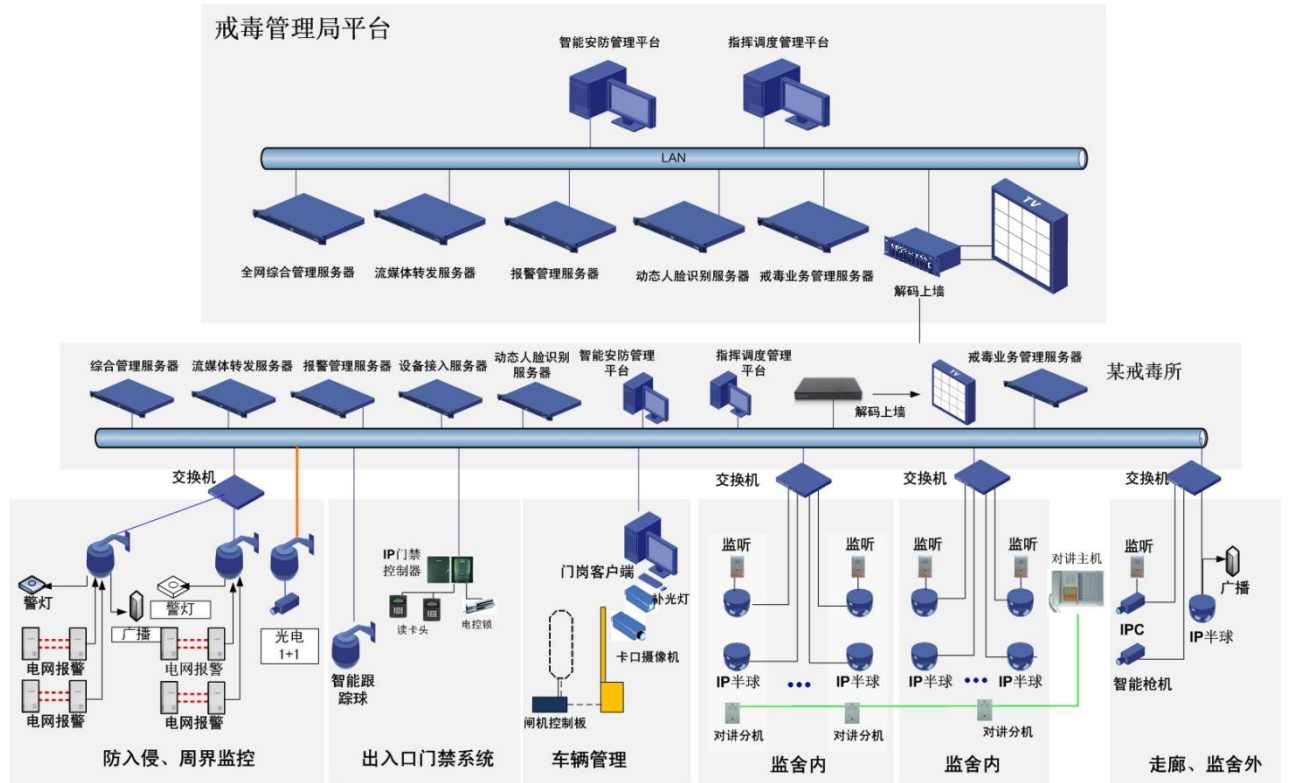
戒毒管理局平台

智能安防管理平台

指挥调度管理平台

LAN

全网综合管理服务器

流媒体转发服务器

报警管理服务器

动态人脸识别服务器

戒毒业务管理服务器

TV

解码上墙

综合管理服务器

流媒体转发服务器

报警管理服务器

设备接入服务器

动态人脸识别服务器

智能安防管理平台

指挥调度管理平台

解码上墙

TV

戒毒业务管理服务器

某戒毒所

交换机

警灯

广播

警灯

电网报警

电网报警

电网报警

电网报警

光电 1+1

智能跟踪球

IP门禁控制器

读卡头

电控锁

门岗客户端

补光灯

卡口摄像机

闸机控制板

交换机

监听

监听

IP半球

IP半球

对讲分机

对讲分机

交换机

监听

监听

IP半球

IP半球

对讲主机

对讲分机

交换机

监听

广播

IPC

IP半球

智能枪机

防入侵、周界监控

出入口门禁系统

车辆管理

监舍内

监舍内

走廊、监舍外